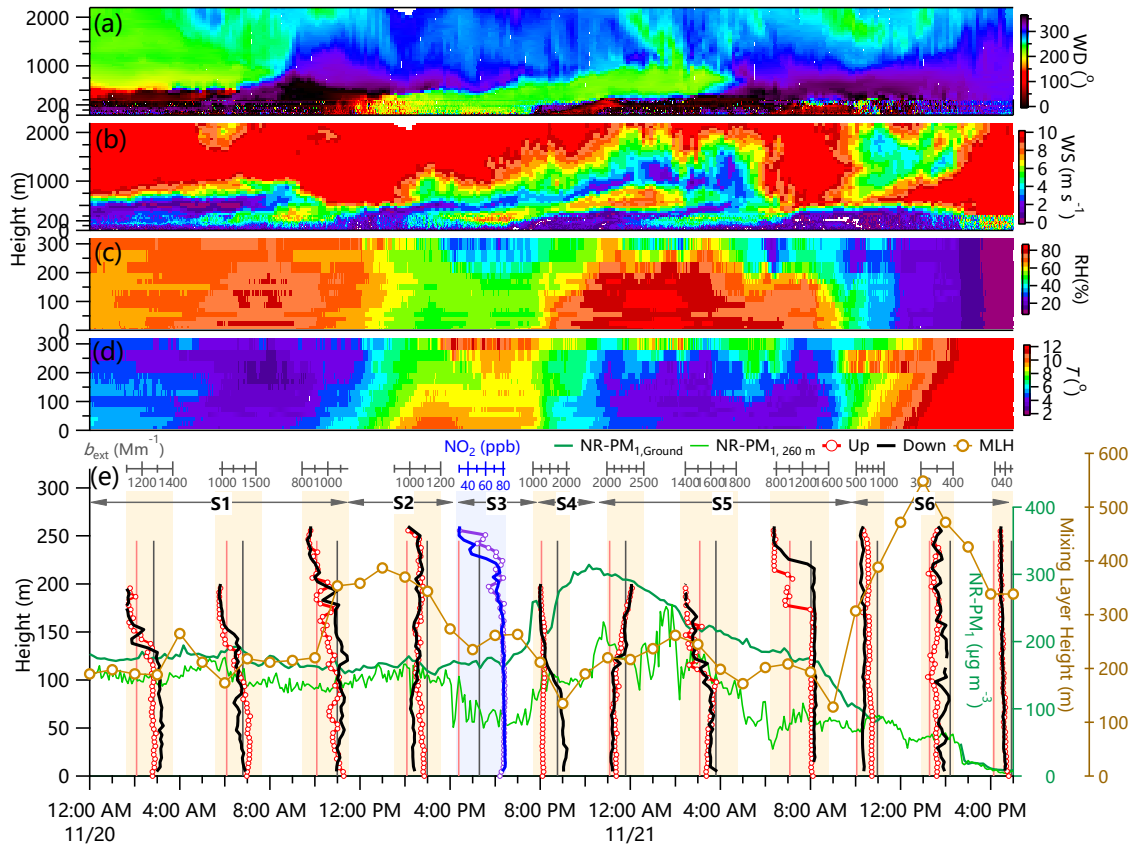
(a)
2000
1000
200
0
WD ($^{o}$)
300
200
100
0

(b)
2000
1000
200
0
Height (m)
WS (m s$^{-1}$)
10
8
6
4
2
0

(c)
300
200
100
0
RH(%)
80
60
40
20

(d)
300
200
100
0
$T$ ($^{o}$)
12
10
8
6
4
2

$b_{ext}$ (Mm$^{-1}$)
NO$_2$ (ppb)
NR-PM$_{1,Ground}$
NR-PM$_{1, 260\ m}$
Up
Down
MLH

(e)
1200 1400
1000 1500
800 1000
1000 1200
40 60 80
1000 2000
2000 2500
1400 1600 1800
800 1200 1600
500 1000
300 400
0 40

S1
S2
S3
S4
S5
S6

Height (m)
300
250
200
150
100
50
0

NR-PM$_1$ ($\mu$g m$^{-3}$)
400
300
200
100
0

Mixing Layer Height (m)
600
500
400
300
200
100
0

12:00 AM
11/20
4:00 AM
8:00 AM
12:00 PM
4:00 PM
8:00 PM
12:00 AM
11/21
4:00 AM
8:00 AM
12:00 PM
4:00 PM